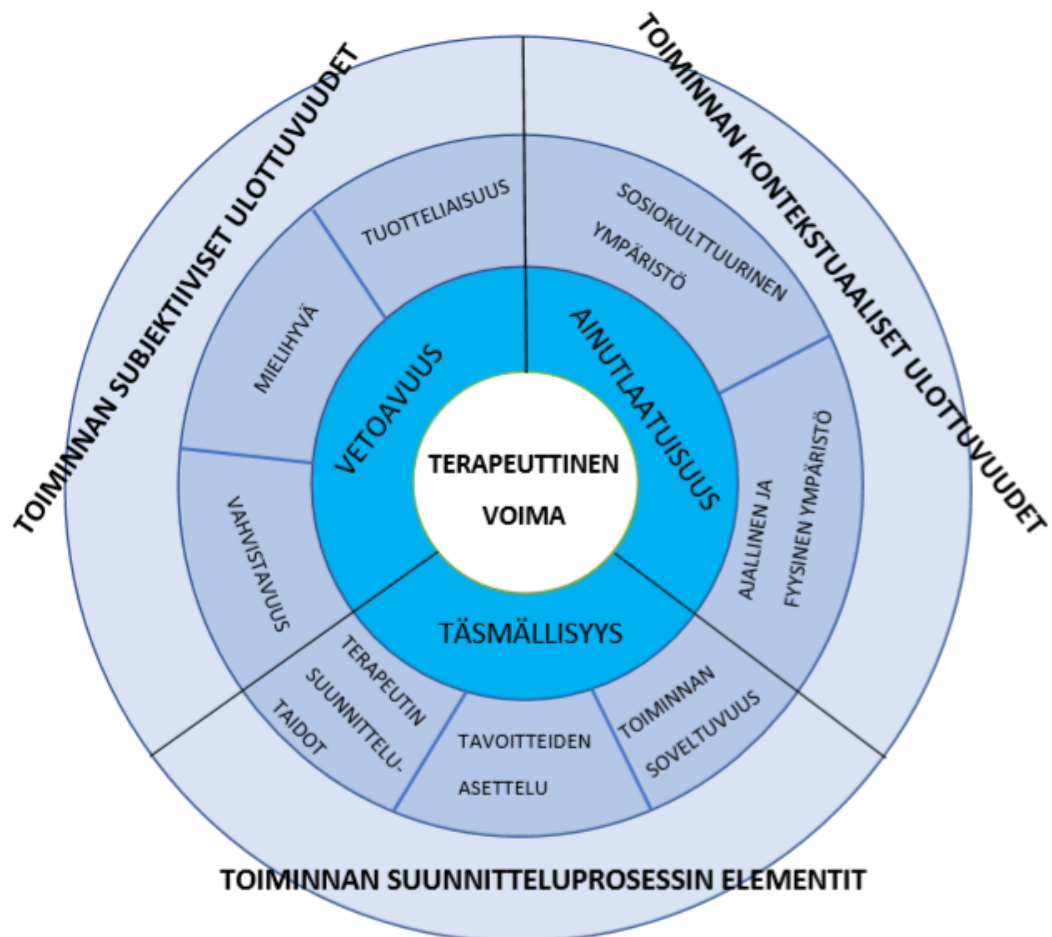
TOIMINNAN SUBJEKTIIVISET ULOTTUVUUDET

TOIMINNAN KONTEKSTUAALISET ULOTTUVUUDET

TUOTTELIAISUUS

SOSIOKULTTUURINEN YMPÄRISTÖ

MIELIHYVÄ

VETOAVUUS

AINUTLAATUISUUS

TERAPEUTTINEN VOIMA

AJALLINEN JA FYYSINEN YMPÄRISTÖ

VAHVISTAVUUS

TÄSMÄLLISYYS

TERAPEUTIN SUUNNITTELU-TAIDOT

TAVOITTEIDEN ASETTELU

TOIMINNAN SOVELTUVUUS

TOIMINNAN SUUNNITTELUPROSESSIN ELEMENTIT